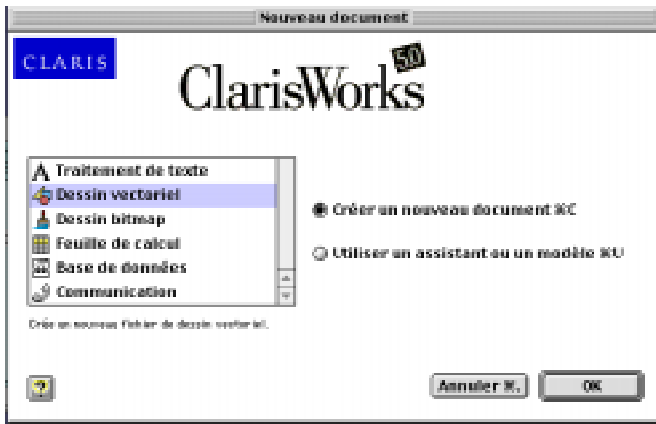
Nouveau document

CLARIS

ClarisWorks 5.0

Traitement de texte
Dessin vectoriel
Dessin bitmap
Feuille de calcul
Base de données
Communication

Créer un nouveau document ⌘C

Utiliser un assistant ou un modèle ⌘U

Crée un nouveau fichier de dessin vectoriel.

Annuler ⌘.

OK